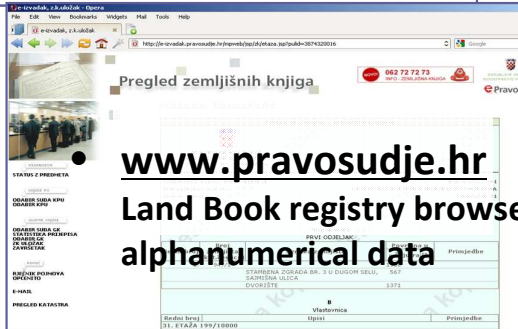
e-izvadak, z.k.uložak - Opera
File Edit View Bookmarks Widgets Mail Tools Help
e-izvadak, z.k.uložak
http://e-izvadak.pravosudje.hr/mpweb/jsp/zk/etaza.jsp?pulid=38743200l6
Google

Pregled zemljišnih knjiga
NOVO 062 72 72 73 INFO - ZEMLJIŠNA KNJIGA
ePravo

STATUS Z PREDMETA
ODABIR SUDA KPU
ODABIR KPU
ODABIR SUDA GK
STATISTIKA PRIJEPISA
ODABIR GK
ZK ULOŽAK
ZAHTJEVI
RJEČNIK POJMOVA
OPĆENITO
E-MAIL
PREGLED KATASTRA

www.pravosudje.hr
Land Book registry browse
alphanumerical data

PRVI ODJELJAK
Broj
Površina
Primjedbe
STAMBENA ZGRADA BR. 3 U DUGOM SELU, SAJMIŠNA ULICA
567
DVORIŠTE
1371

B
Vlastovnica
Redni broj
Upisi
Primjedbe
31. ETAŽA 199/10000